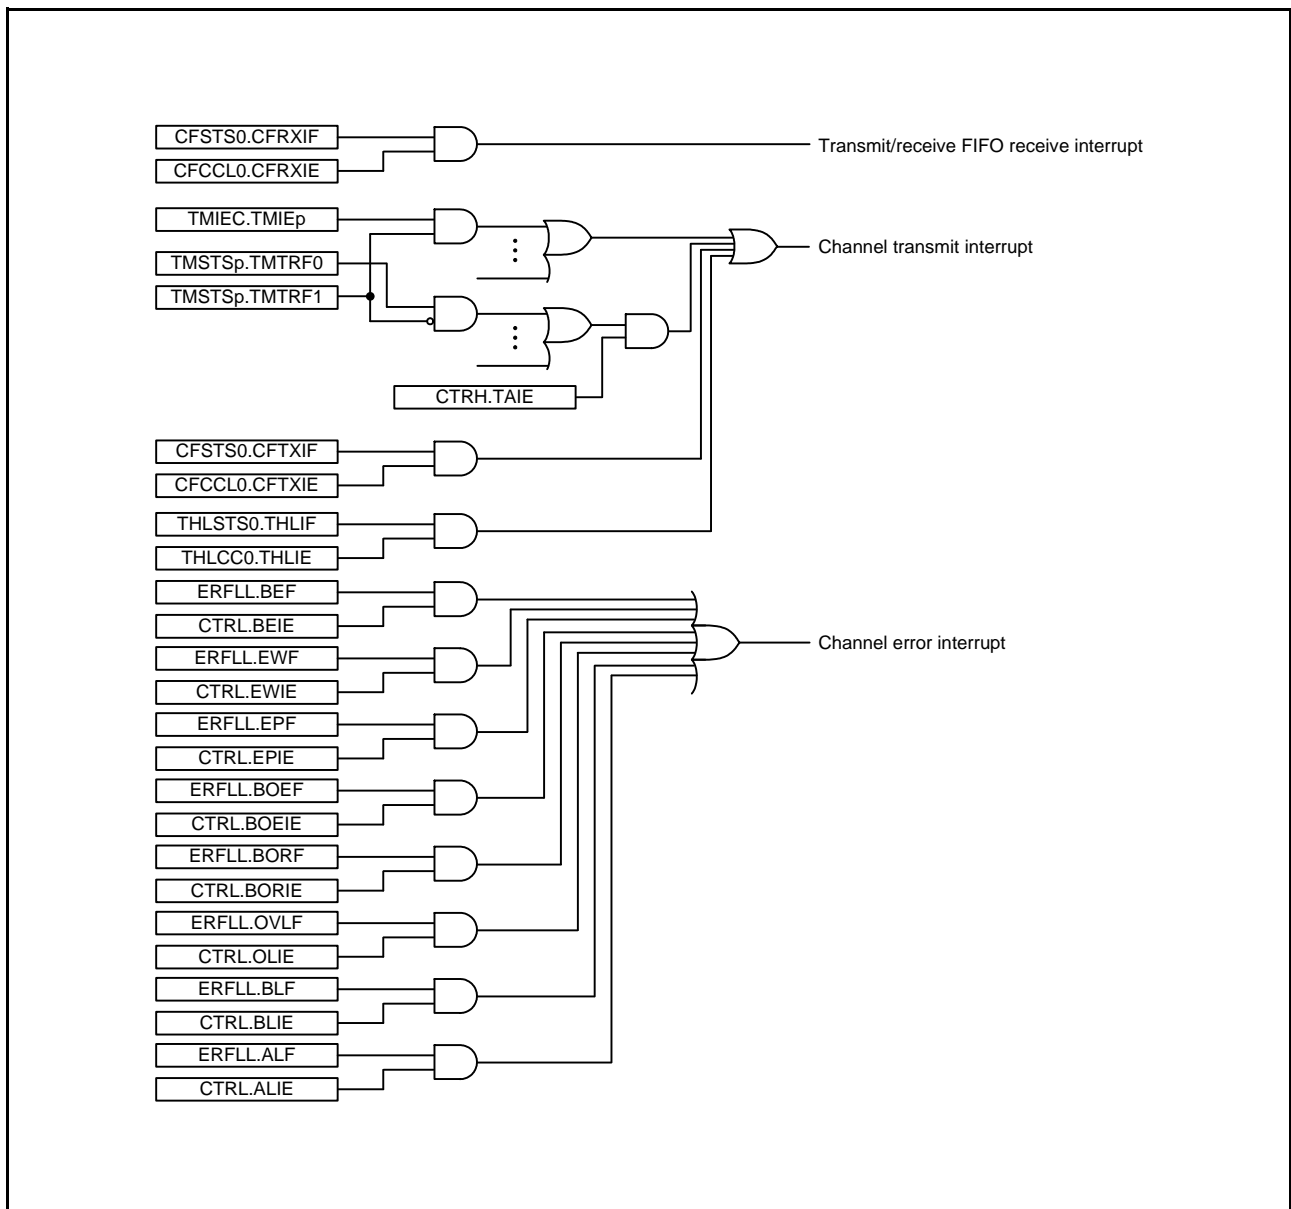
CFSTS0.CFRXIF
CFCCL0.CFRXIE
Transmit/receive FIFO receive interrupt

TMIEC.TMIEp
TMSTSp.TMTRF0
TMSTSp.TMTRF1
CTRH.TAIE
Channel transmit interrupt

CFSTS0.CFTXIF
CFCCL0.CFTXIE

THLSTS0.THLIF
THLCC0.THLIE

ERFLL.BEF
CTRL.BEIE
ERFLL.EWF
CTRL.EWIE
ERFLL.EPF
CTRL.EPIE
ERFLL.BOEF
CTRL.BOEIE
ERFLL.BORF
CTRL.BORIE
ERFLL.OVLF
CTRL.OLIE
ERFLL.BLF
CTRL.BLIE
ERFLL.ALF
CTRL.ALIE
Channel error interrupt